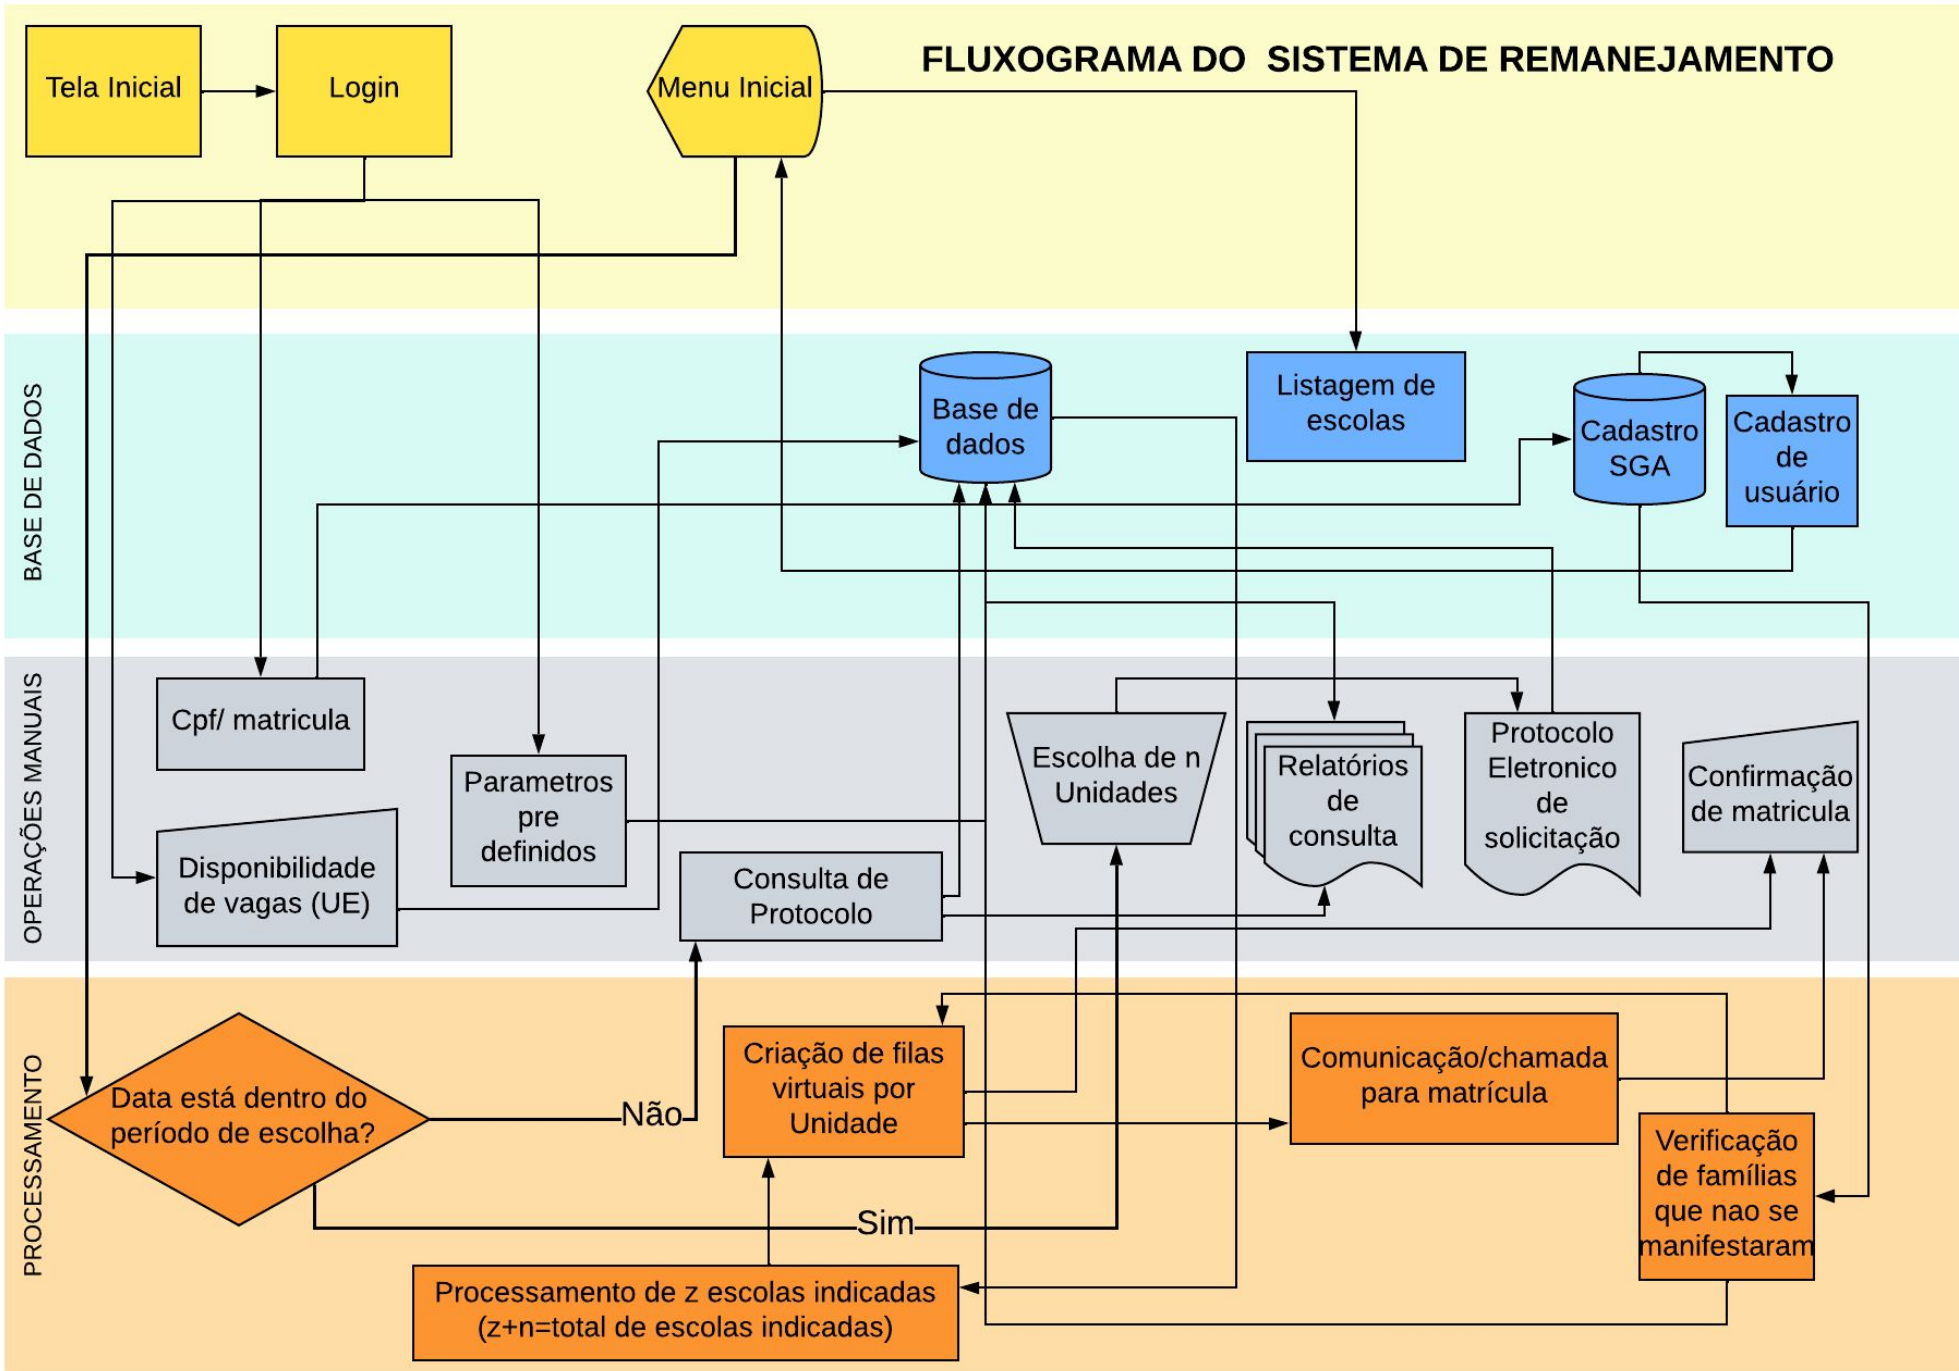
Tela Inicial

Login

Menu Inicial

FLUXOGRAMA DO SISTEMA DE REMANEJAMENTO

BASE DE DADOS

Base de dados

Listagem de escolas

Cadastro SGA

Cadastro de usuário

OPERAÇÕES MANUAIS

Cpf/ matricula

Parametros pre definidos

Disponibilidade de vagas (UE)

Consulta de Protocolo

Escolha de n Unidades

Relatórios de consulta

Protocolo Eletronico de solicitação

Confirmação de matricula

PROCESSAMENTO

Data está dentro do período de escolha?

Não

Sim

Criação de filas virtuais por Unidade

Comunicação/chamada para matrícula

Verificação de famílias que nao se manifestaram

Processamento de z escolas indicadas (z+n=total de escolas indicadas)